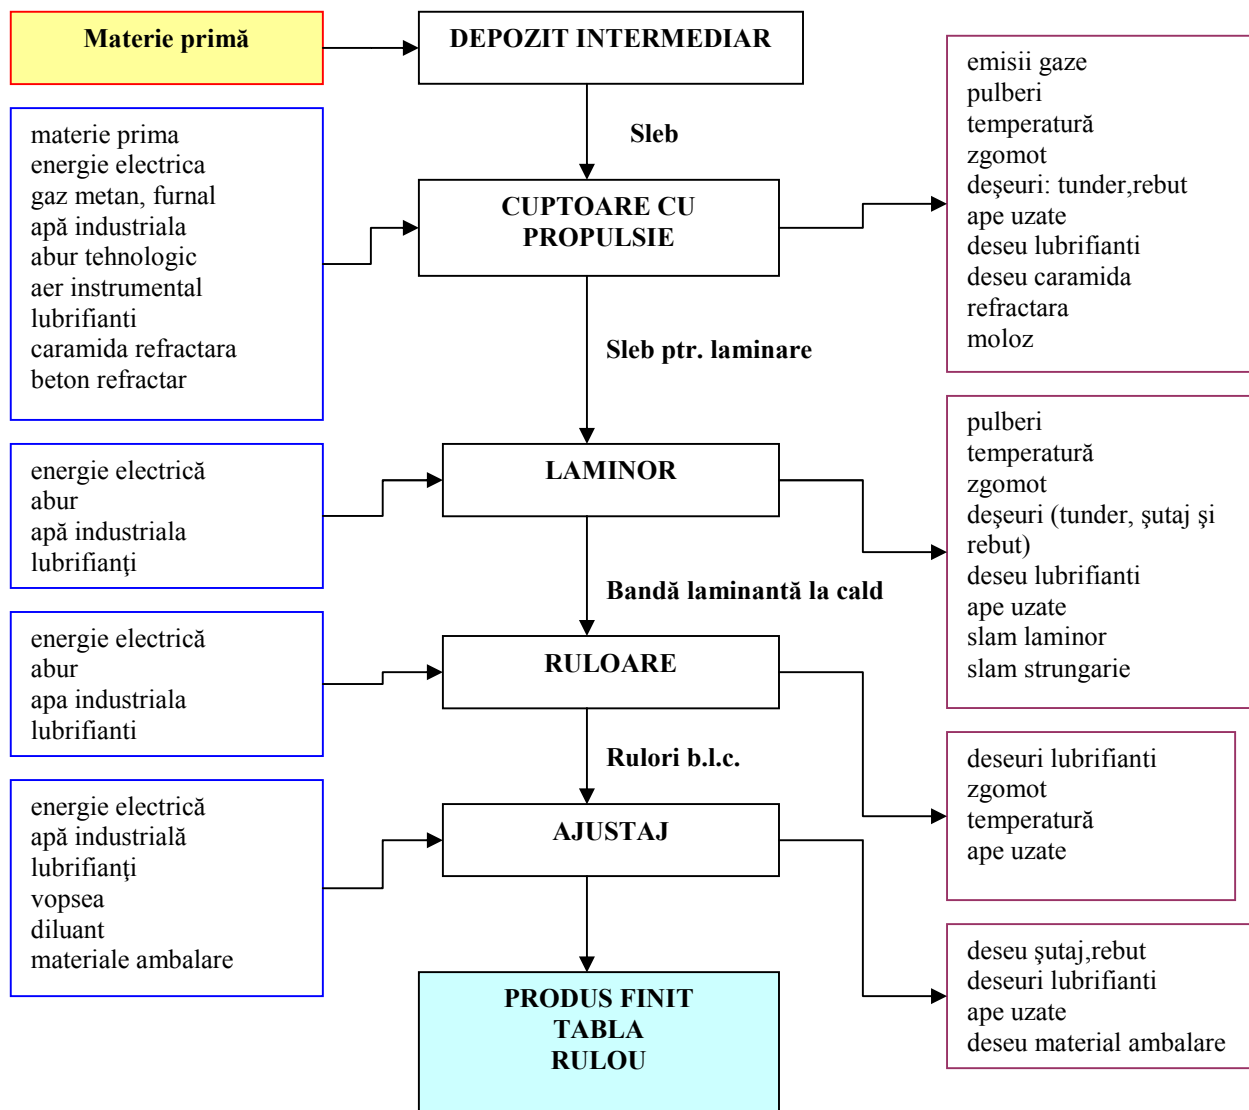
Materie primă

DEPOZIT INTERMEDIAR

Sleb

CUPTOARE CU PROPULSIE

Sleb ptr. laminare

LAMINOR

Bandă laminantă la cald

RULOARE

Rulori b.l.c.

AJUSTAJ

PRODUS FINIT
TABLA
RULOU

materie prima
energie electrica
gaz metan, furnal
apă industriala
abur tehnologic
aer instrumental
lubrifianti
caramida refractara
beton refractar

energie electrică
abur
apă industriala
lubrifianţi

energie electrică
abur
apa industriala
lubrifianti

energie electrică
apă industrială
lubrifianţi
vopsea
diluant
materiale ambalare

emisii gaze
pulberi
temperatură
zgomot
deşeuri: tunder,rebut
ape uzate
deseu lubrifianti
deseu caramida refractara
moloz

pulberi
temperatură
zgomot
deşeuri (tunder, şutaj şi rebut)
deseu lubrifianti
ape uzate
slam laminor
slam strungarie

deseuri lubrifianti
zgomot
temperatură
ape uzate

deseu şutaj,rebut
deseuri lubrifianti
ape uzate
deseu material ambalare